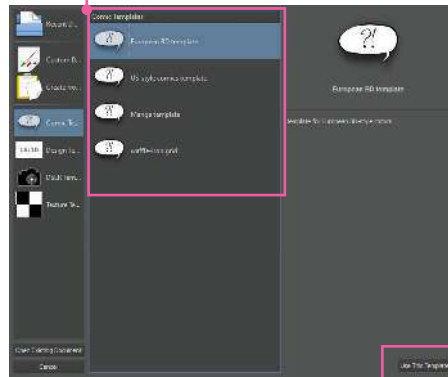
Recent D...
Custom D...
Create fro...
Comic Te...
Design Te...
DSLR tem...
Texture Te...
Comic Templates
European BD template
US-style comics template
Manga template
waffle comic grid
European BD template
Template for European Bande Dessinée comics.
Open Existing Document
Cancel
Use This Template